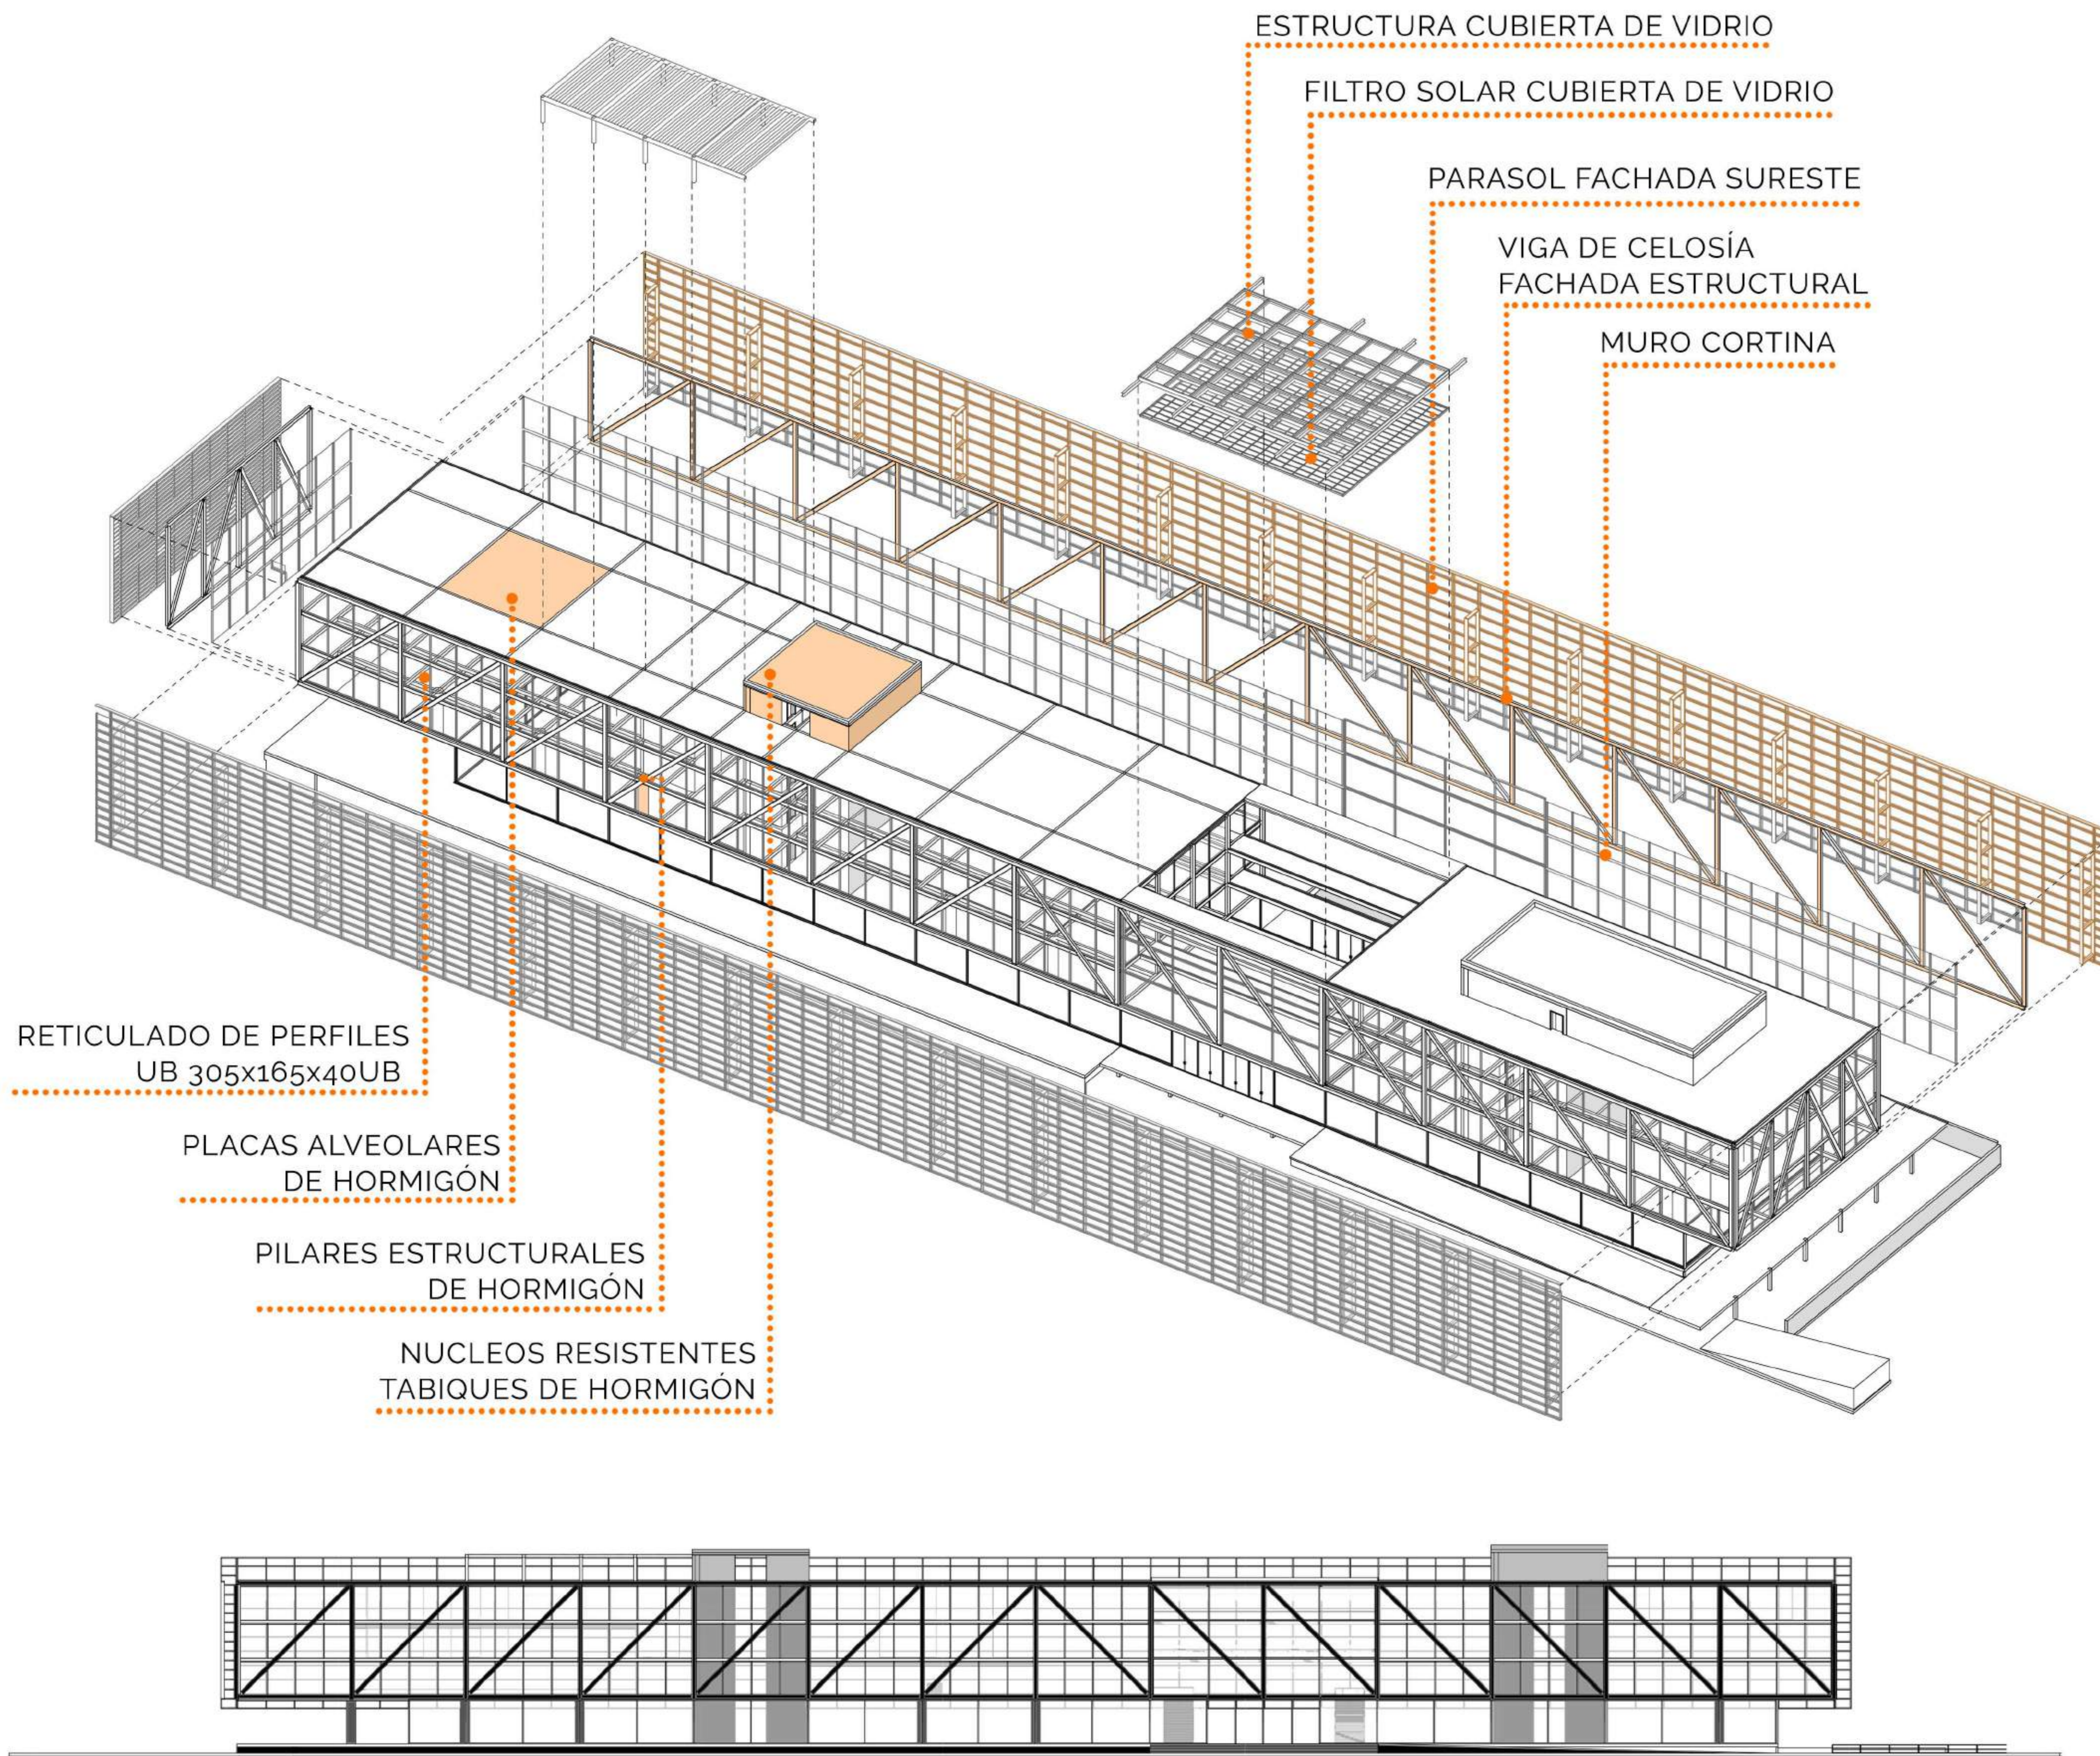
ESTRUCTURA CUBIERTA DE VIDRIO

FILTRO SOLAR CUBIERTA DE VIDRIO

PARASOL FACHADA SURESTE

VIGA DE CELOSÍA
FACHADA ESTRUCTURAL

MURO CORTINA

RETICULADO DE PERFILES
UB 305x165x40UB

PLACAS ALVEOLARES
DE HORMIGÓN

PILARES ESTRUCTURALES
DE HORMIGÓN

NUCLEOS RESISTENTES
TABIQUES DE HORMIGÓN